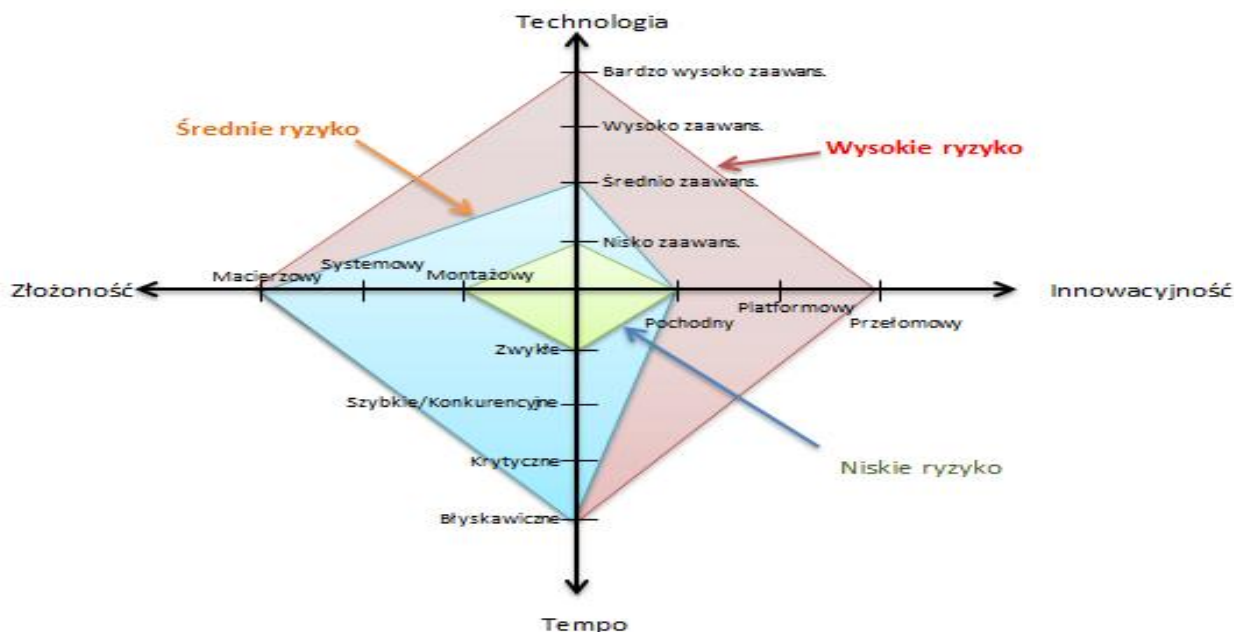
Technologia

Bardzo wysoko zaawans.

Wysoko zaawans.

Średnie ryzyko

Wysokie ryzyko

Średnio zaawans.

Nisko zaawans.

Złożoność

Macierzowy

Systemowy

Montażowy

Innowacyjność

Platformowy

Pochodny

Przełomowy

Zwykłe

Szybkie/Konkurencyjne

Krytyczne

Niskie ryzyko

Błyskawiczne

Tempo